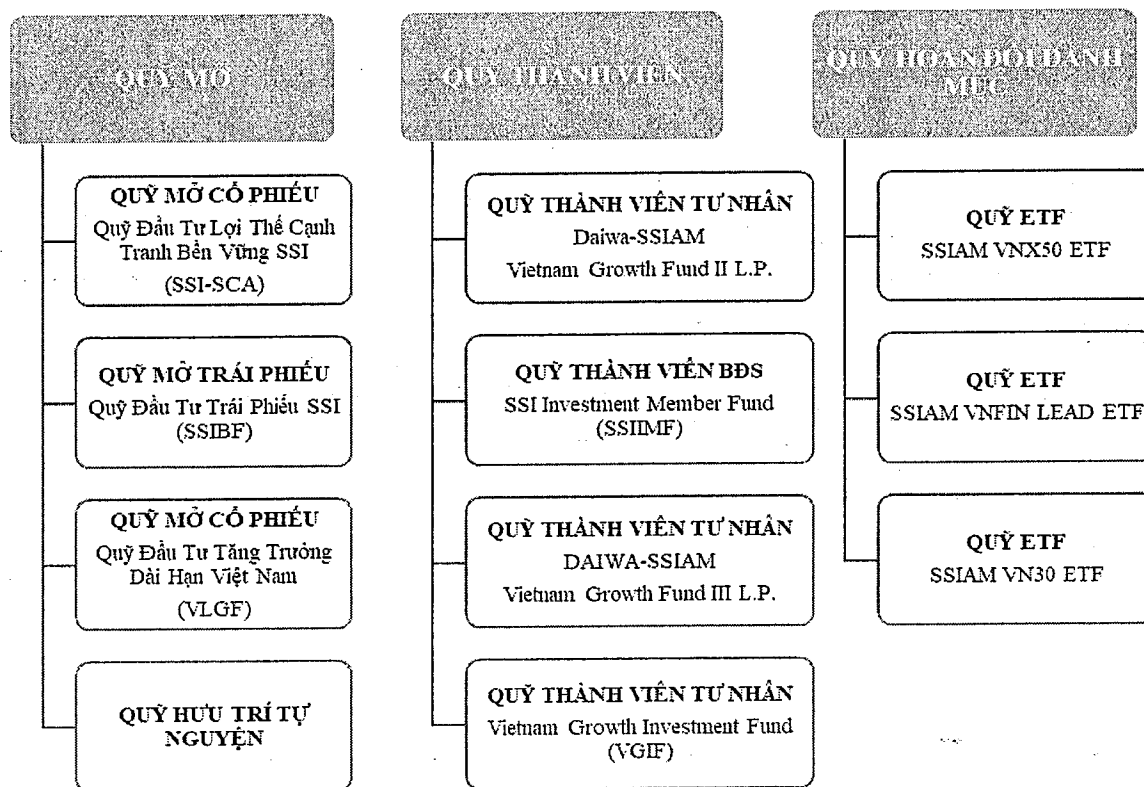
QUỸ MỞ

QUỸ MỞ CỔ PHIẾU
Quỹ Đầu Tư Lợi Thế Cạnh Tranh Bền Vững SSI
(SSI-SCA)

QUỸ MỞ TRÁI PHIẾU
Quỹ Đầu Tư Trái Phiếu SSI
(SSIBF)

QUỸ MỞ CỔ PHIẾU
Quỹ Đầu Tư Tăng Trưởng Dài Hạn Việt Nam
(VLGF)

QUỸ HƯU TRÍ TỰ NGUYỆN

QUỸ THÀNH VIÊN

QUỸ THÀNH VIÊN TƯ NHÂN
Daiwa-SSIAM
Vietnam Growth Fund II L.P.

QUỸ THÀNH VIÊN BĐS
SSI Investment Member Fund
(SSIIMF)

QUỸ THÀNH VIÊN TƯ NHÂN
DAIWA-SSIAM
Vietnam Growth Fund III L.P.

QUỸ THÀNH VIÊN TƯ NHÂN
Vietnam Growth Investment Fund
(VGIF)

QUỸ HOÁN ĐỔI DANH MỤC

QUỸ ETF
SSIAM VNX50 ETF

QUỸ ETF
SSIAM VNFIN LEAD ETF

QUỸ ETF
SSIAM VN30 ETF